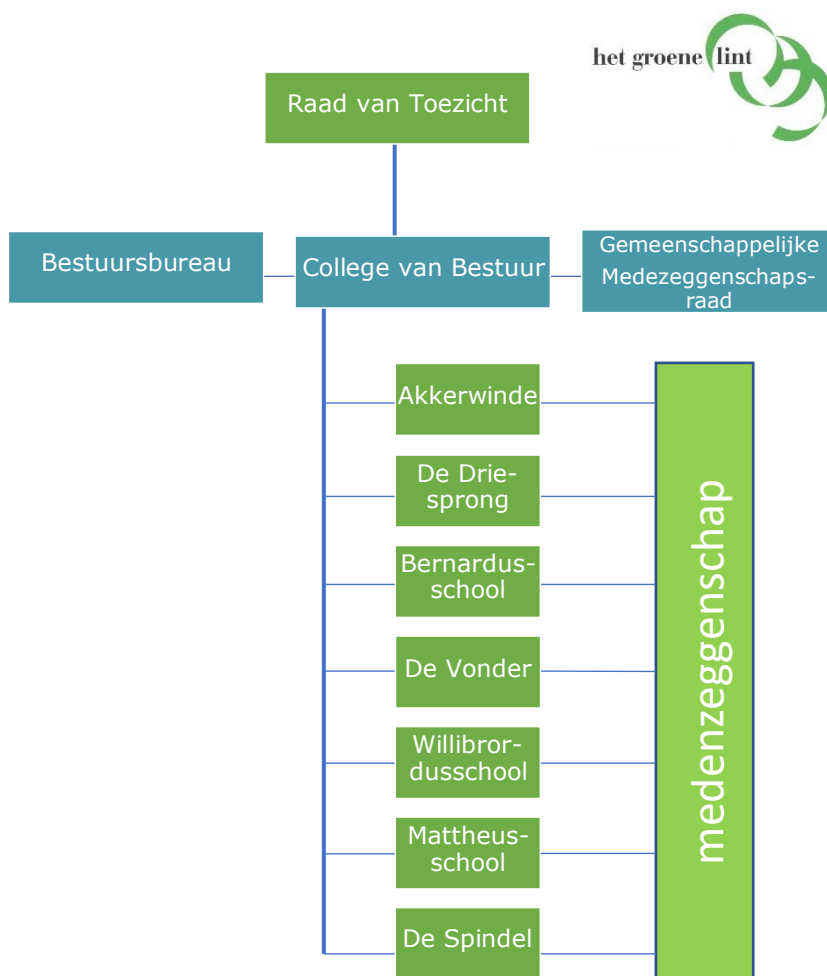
het groene lint

Raad van Toezicht

Bestuursbureau

College van Bestuur

Gemeenschappelijke Medezeggenschapsraad

Akkerwinde

De Driesprong

Bernardusschool

De Vonder

Willibrordusschool

Mattheusschool

De Spindel

medenzeggenschap